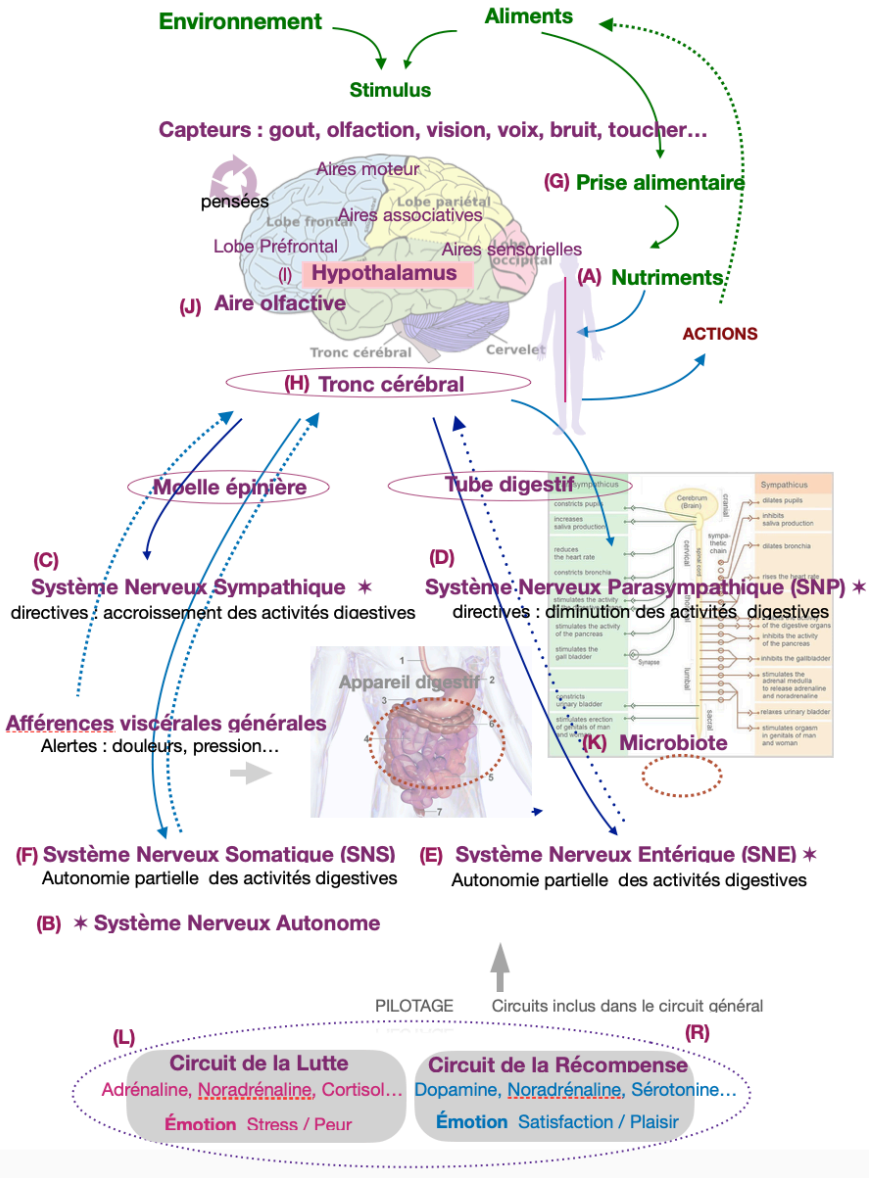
Environnement

Aliments

Stimulus

Capteurs : gout, olfaction, vision, voix, bruit, toucher…

Aires moteur

pensées

Lobe frontal

Lobe pariétal

Aires associatives

Lobe Préfrontal

Aires sensorielles

occipital

(I) Hypothalamus

(J) Aire olfactive

Tronc cérébral

Cervelet

(G) Prise alimentaire

(A) Nutriments

ACTIONS

(H) Tronc cérébral

Moelle épinière

Tube digestif

Parasympathicus

constricts pupils

increases saliva production

reduces the heart rate

constricts bronchia

stimulates the activity

stimulates the activity of the pancreas

stimulates the gall bladder

Synapse

constricts urinary bladder

stimulates erection of genitals of man and woman

Cerebrum (Brain)

cranial

cervical

sympathetic chain

thoracal

lumbal

sacral

Sympathicus

dilates pupils

inhibits saliva production

dilates bronchia

raises the heart rate

of the digestive organs

inhibits the activity of the pancreas

inhibits the gallbladder

stimulates the adrenal medulla to release adrenaline and noradrenaline

relaxes urinary bladder

stimulates orgasm in genitals of man and woman

(C) Système Nerveux Sympathique ✶

directives : accroissement des activités digestives

(D) Système Nerveux Parasympathique (SNP) ✶

directives : diminution des activités digestives

Appareil digestif

1 2 3 4 5 6 7

Afférences viscérales générales

Alertes : douleurs, pression…

(K) Microbiote

(F) Système Nerveux Somatique (SNS)

Autonomie partielle des activités digestives

(E) Système Nerveux Entérique (SNE) ✶

Autonomie partielle des activités digestives

(B) ✶ Système Nerveux Autonome

PILOTAGE

Circuits inclus dans le circuit général

(L)

(R)

Circuit de la Lutte

Adrénaline, Noradrénaline, Cortisol…

Émotion Stress / Peur

Circuit de la Récompense

Dopamine, Noradrénaline, Sérotonine…

Émotion Satisfaction / Plaisir